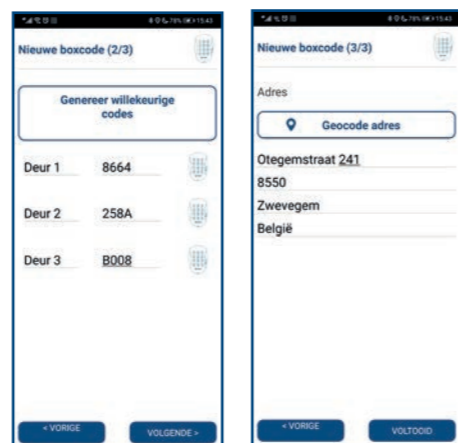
Nieuwe boxcode (2/3)

Genereer willekeurige codes

Deur 1 8664

Deur 2 258A

Deur 3 B008

< VORIGE

VOLGENDE >

Nieuwe boxcode (3/3)

Adres

Geocode adres

Otegemstraat 241

8550

Zwevegem

België

< VORIGE

VOLTOOID